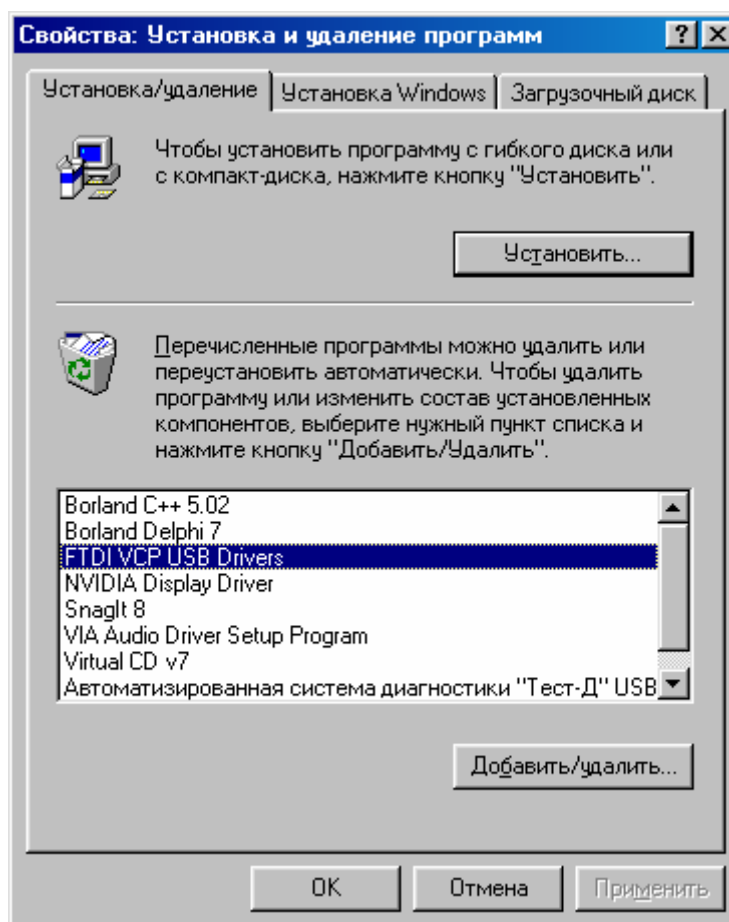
Свойства: Установка и удаление программ

? X

Установка/удаление | Установка Windows | Загрузочный диск

Чтобы установить программу с гибкого диска или с компакт-диска, нажмите кнопку "Установить".

Установить...

Перечисленные программы можно удалить или переустановить автоматически. Чтобы удалить программу или изменить состав установленных компонентов, выберите нужный пункт списка и нажмите кнопку "Добавить/Удалить".

Borland C++ 5.02
Borland Delphi 7
FTDI VCP USB Drivers
NVIDIA Display Driver
SnagIt 8
VIA Audio Driver Setup Program
Virtual CD v7
Автоматизированная система диагностики "Тест-Д" USB

Добавить/удалить...

OK

Отмена

Применить